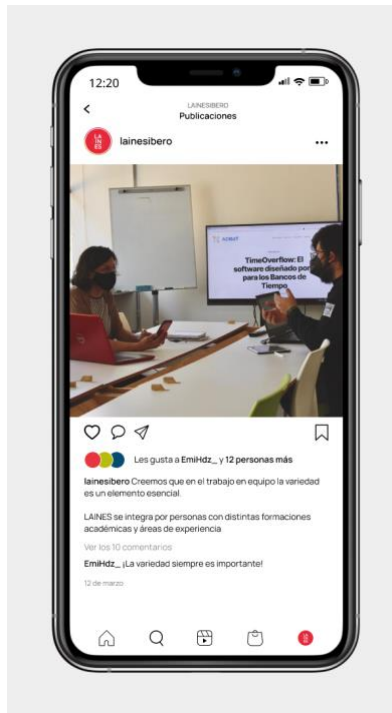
12:20

LAINESIBERO
Publicaciones

lainesibero

TimeOverflow: El software diseñado por para los Bancos de Tiempo

Les gusta a EmiHdz_ y 12 personas más

lainesibero Creemos que en el trabajo en equipo la variedad es un elemento esencial.

LAINES se integra por personas con distintas formaciones académicas y áreas de experiencia

Ver los 10 comentarios

EmiHdz_ ¡La variedad siempre es importante!

12 de marzo